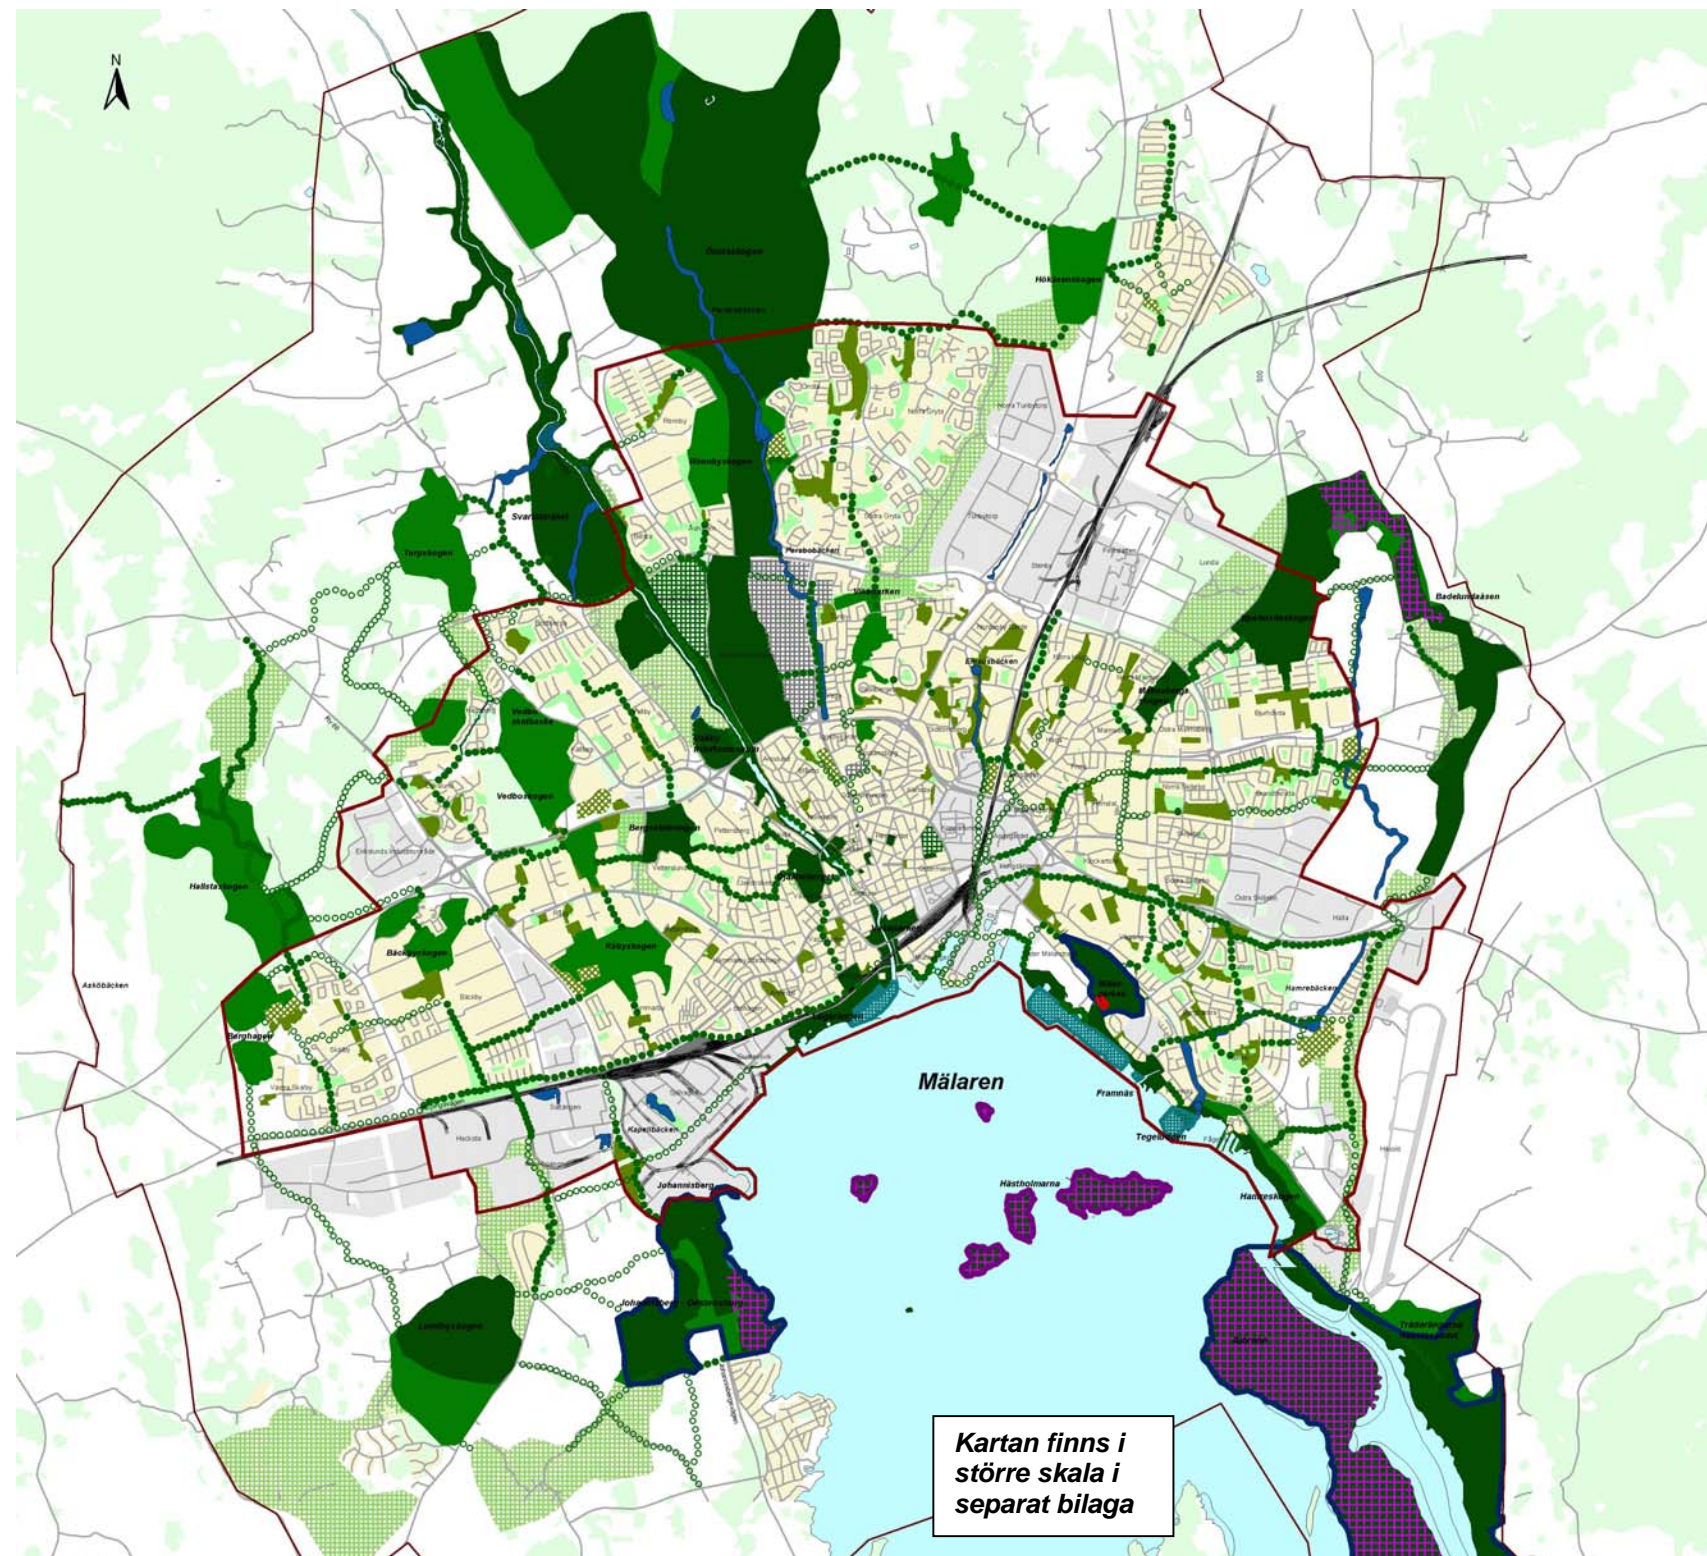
N

Mälaren

Kartan finns i större skala i separat bilaga

Önnesskogen

Hökåsenskogen

Svartån

Svartådalen

Vedbo skogen

Hallstaskogen

Bäckbyskogen

Råbyskogen

Lundbyskogen

Badelundaåsen

Hästholmarna

Framnäs

Johannisberg

Kapellbäcken

Hamrebäcken

Bergslagsvägen

Fiskarbäcken

Asköbäcken

Ängsö

Tegelbruket

Hamreskogen

Berghagen

Lillåudden

Vedbo

Torpskogen

Rocklunda

Gryta

Skallberget

Vallby

Bäckby

Önsta

Hälla

Tegelviken

Johannisberg - Öster Mälarstrand